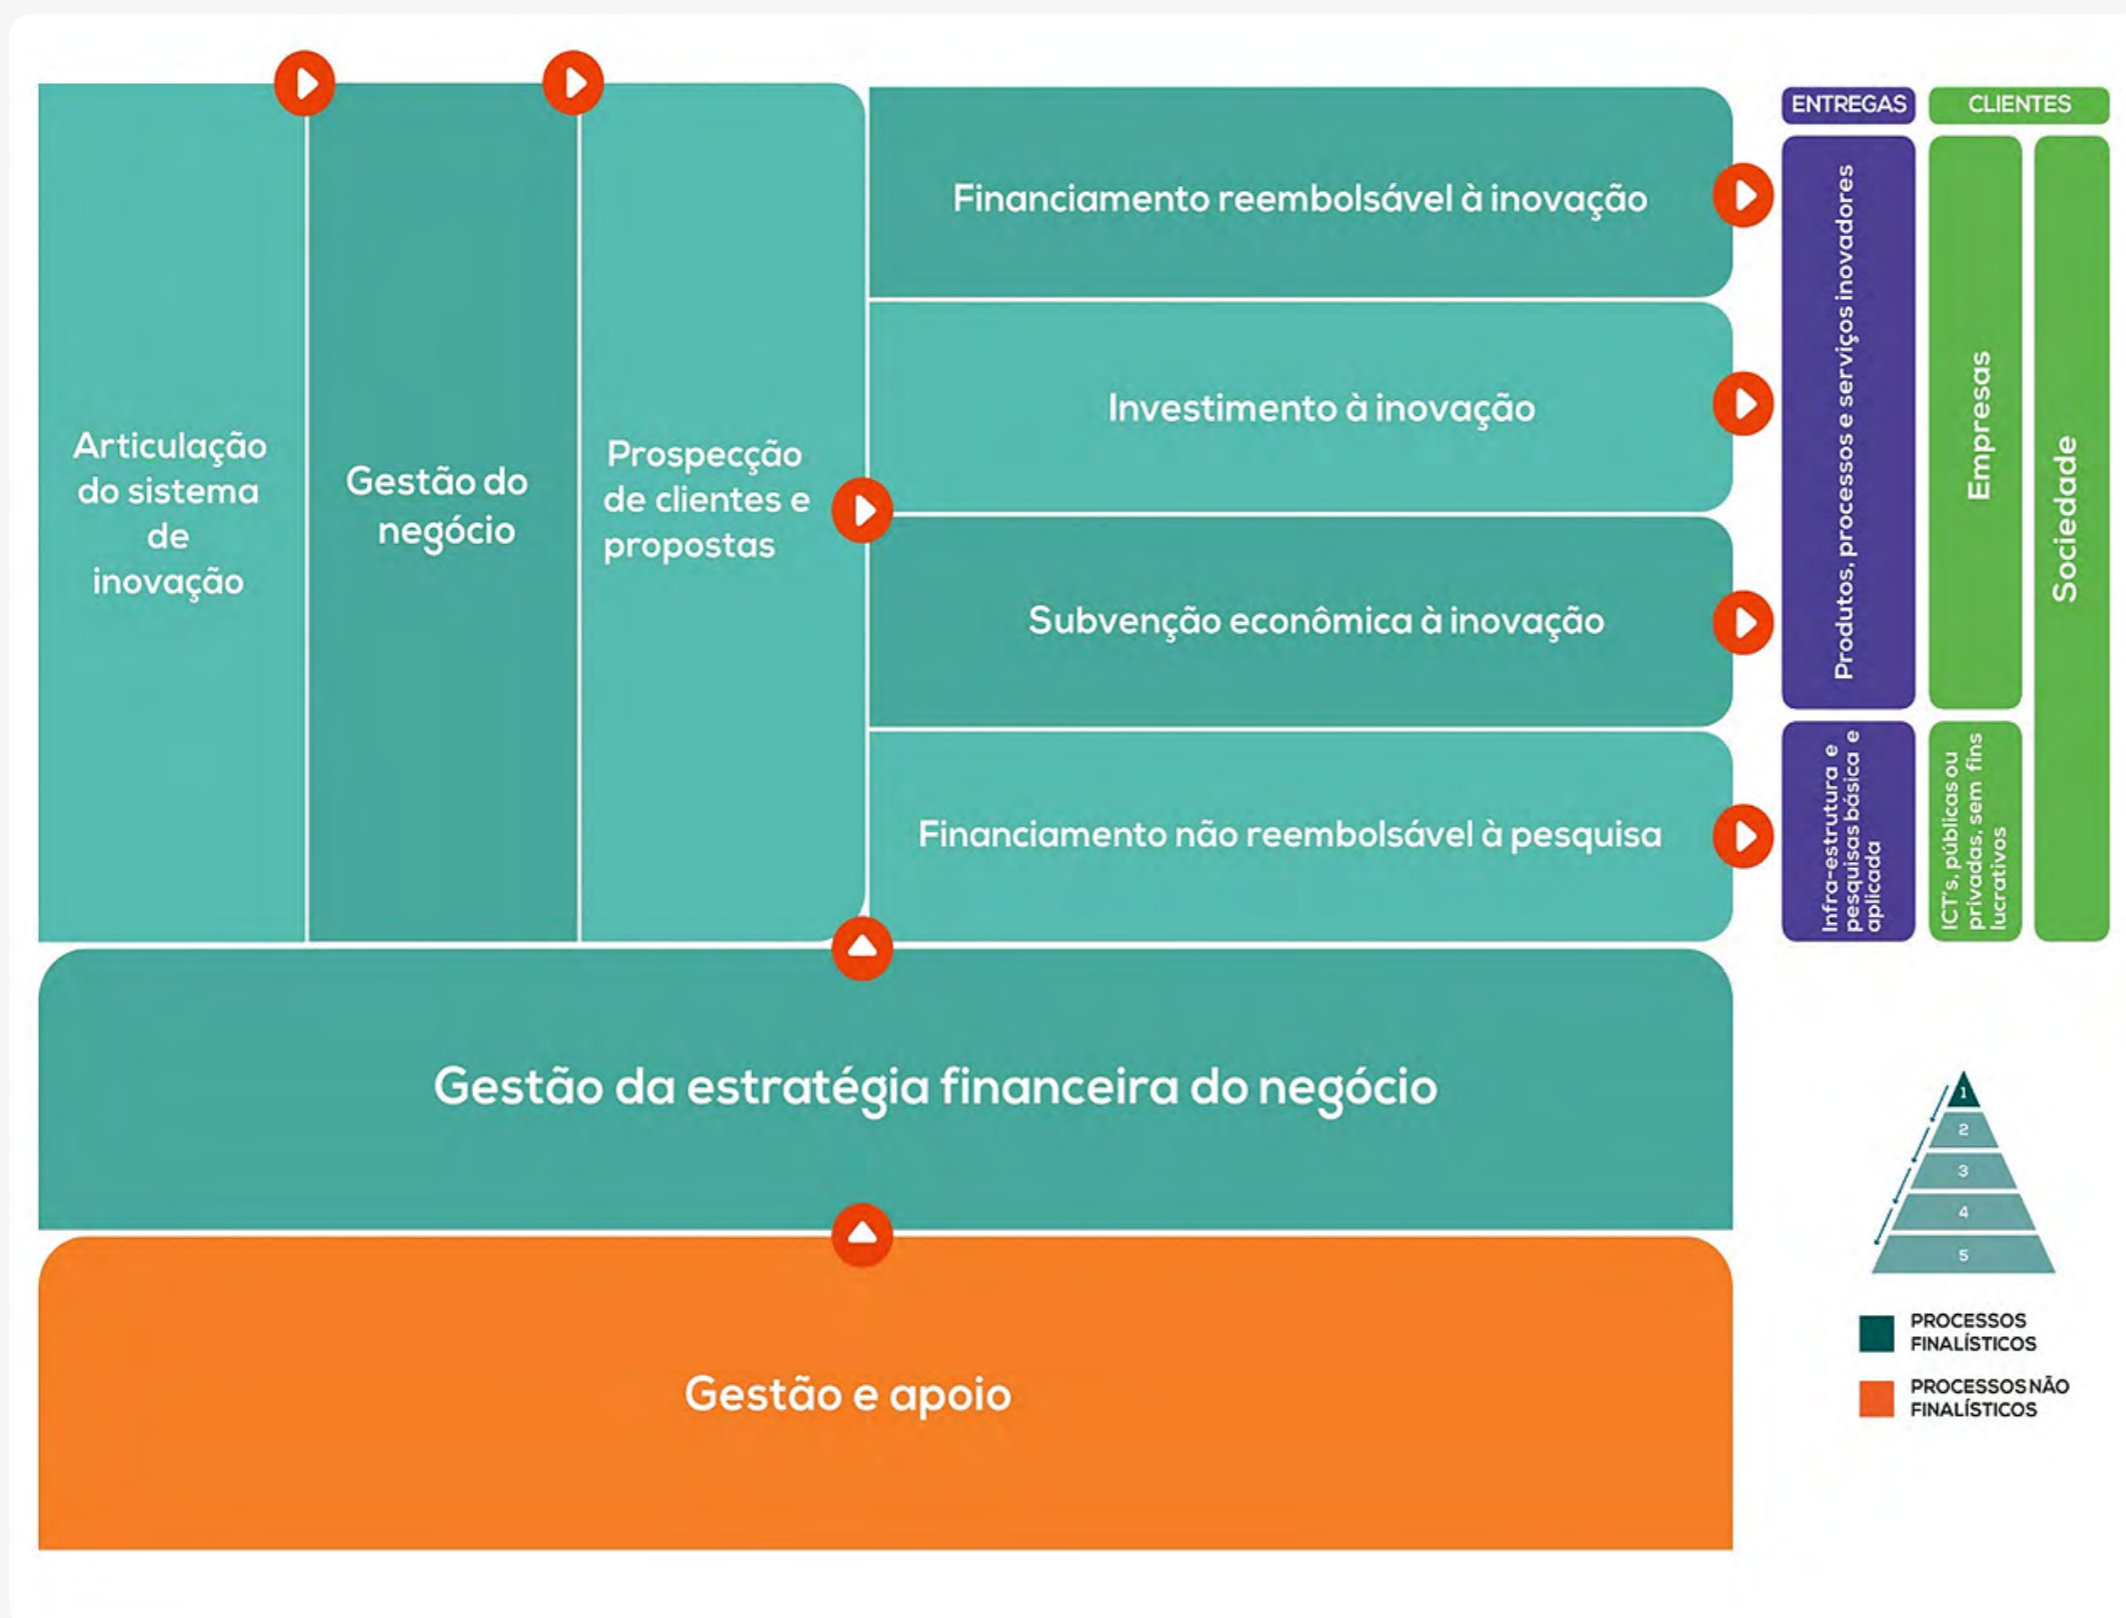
Articulação do sistema de inovação

Gestão do negócio

Prospecção de clientes e propostas

Financiamento reembolsável à inovação

Investimento à inovação

Subvenção econômica à inovação

Financiamento não reembolsável à pesquisa

ENTREGAS

CLIENTES

Produtos, processos e serviços inovadores

Empresas

Sociedade

Infra-estrutura e pesquisas básica e aplicada

ICT's, públicas ou privadas, sem fins lucrativos

Gestão da estratégia financeira do negócio

Gestão e apoio

1
2
3
4
5

PROCESSOS FINALÍSTICOS

PROCESSOS NÃO FINALÍSTICOS